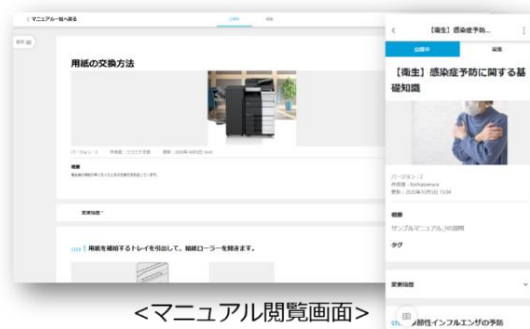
マニュアル一覧へ戻る

公開中

編集

目次

用紙の交換方法

バージョン：1　作成者：

概要

変更履歴

用紙を補給するトレイを引出して、補給ローラーを開きます。

【衛生】感染症予防...

公開中

編集

【衛生】感染症予防に関する基礎知識

バージョン：2

作成者：

更新：

概要

サンプルマニュアルの説明

タグ

変更履歴

節性インフルエンザの予防

<マニュアル閲覧画面>